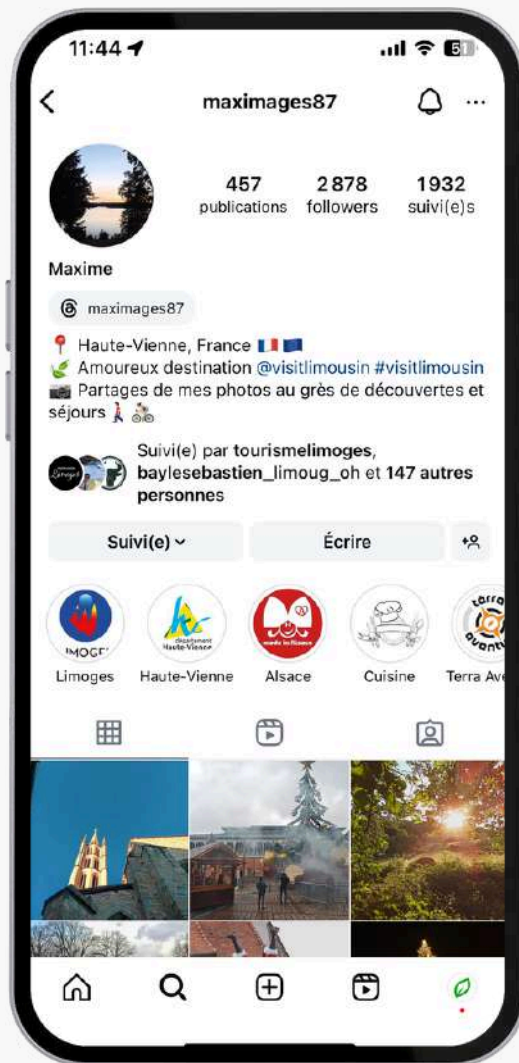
11:44

maximages87

457 publications
2 878 followers
1932 suivi(e)s

Maxime

maximages87

📍 Haute-Vienne, France 🇫🇷 🇪🇺
🌿 Amoureux destination @visitlimousin #visitlimousin
📷 Partages de mes photos au grès de découvertes et séjours 🚶 🚴

Suivi(e) par tourismelimoges, baylesebastien_limoug_oh et 147 autres personnes

Suivi(e)
Écrire

Limoges
Haute-Vienne
Alsace
Cuisine
Terra Av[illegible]